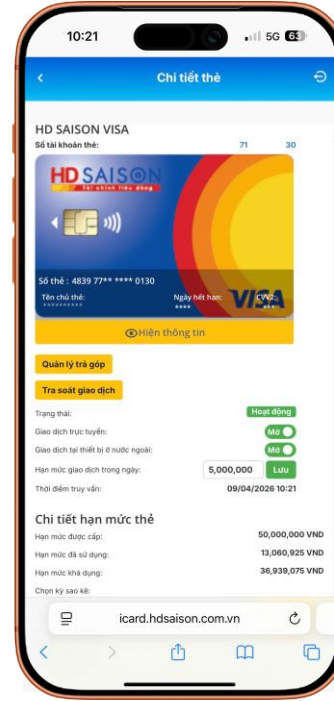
10:21
5G 63

Chi tiết thẻ

HD SAISON VISA
Số tài khoản thẻ: 71 30

HD SAISON
Tài chính tiêu dùng
Số thẻ : 4839 77** **** 0130
Tên chủ thẻ: **********
Ngày hết hạn: ****
CVV2: ***
VISA

Hiện thông tin

Quản lý trả góp
Tra soát giao dịch

Trạng thái: Hoạt động
Giao dịch trực tuyến: Mở
Giao dịch tại thiết bị ở nước ngoài: Mở
Hạn mức giao dịch trong ngày: 5,000,000 Lưu
Thời điểm truy vấn: 09/04/2026 10:21

Chi tiết hạn mức thẻ
Hạn mức được cấp: 50,000,000 VND
Hạn mức đã sử dụng: 13,060,925 VND
Hạn mức khả dụng: 36,939,075 VND
Chọn kỳ sao kê:

icard.hdsaison.com.vn